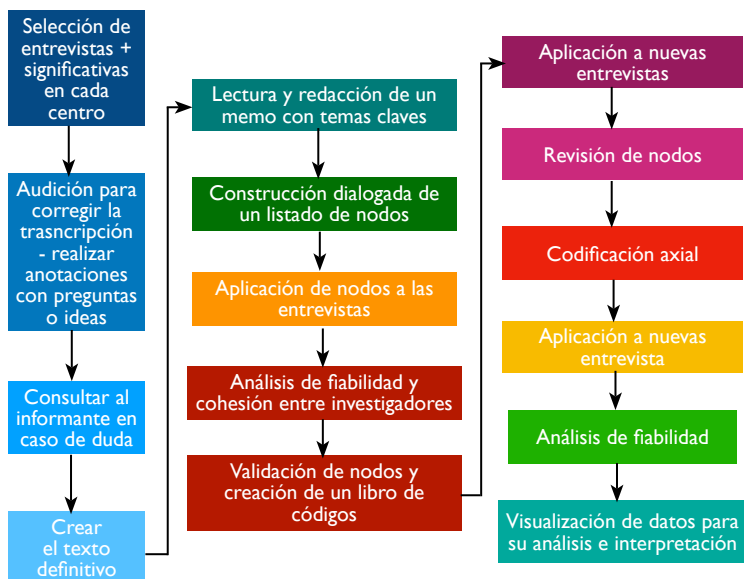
Selección de entrevistas + significativas en cada centro

Audición para corregir la trasncripción - realizar anotaciones con preguntas o ideas

Consultar al informante en caso de duda

Crear el texto definitivo

Lectura y redacción de un memo con temas claves

Construcción dialogada de un listado de nodos

Aplicación de nodos a las entrevistas

Análisis de fiabilidad y cohesión entre investigadores

Validación de nodos y creación de un libro de códigos

Aplicación a nuevas entrevistas

Revisión de nodos

Codificación axial

Aplicación a nuevas entrevista

Análisis de fiabilidad

Visualización de datos para su análisis e interpretación